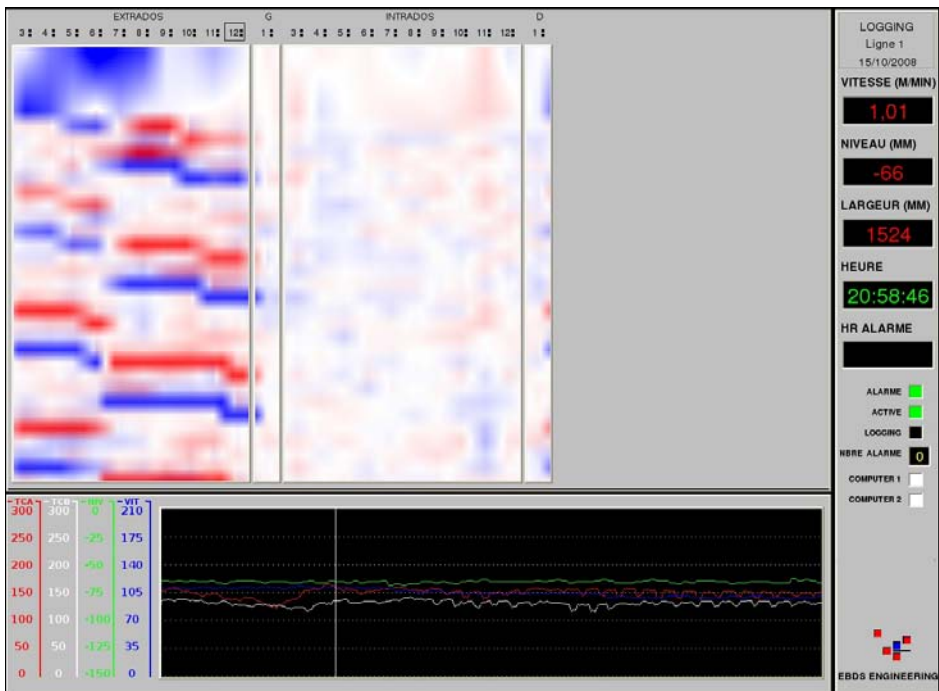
EXTRADOS
3 4 5 6 7 8 9 10 11 12
G
1
INTRADOS
3 4 5 6 7 8 9 10 11 12
D
1

LOGGING
Ligne 1
15/10/2008
VITESSE (M/MIN)
1,01
NIVEAU (MM)
-66
LARGEUR (MM)
1524
HEURE
20:58:46
HR ALARME

ALARME
ACTIVE
LOGGING
NBRE ALARME 0
COMPUTER 1
COMPUTER 2

TCA
300
250
200
150
100
50
0

TCB
300
250
200
150
100
50
0

NIV
0
-25
-50
-75
-100
-125
-150

VIT
210
175
140
105
70
35
0

EBDS ENGINEERING